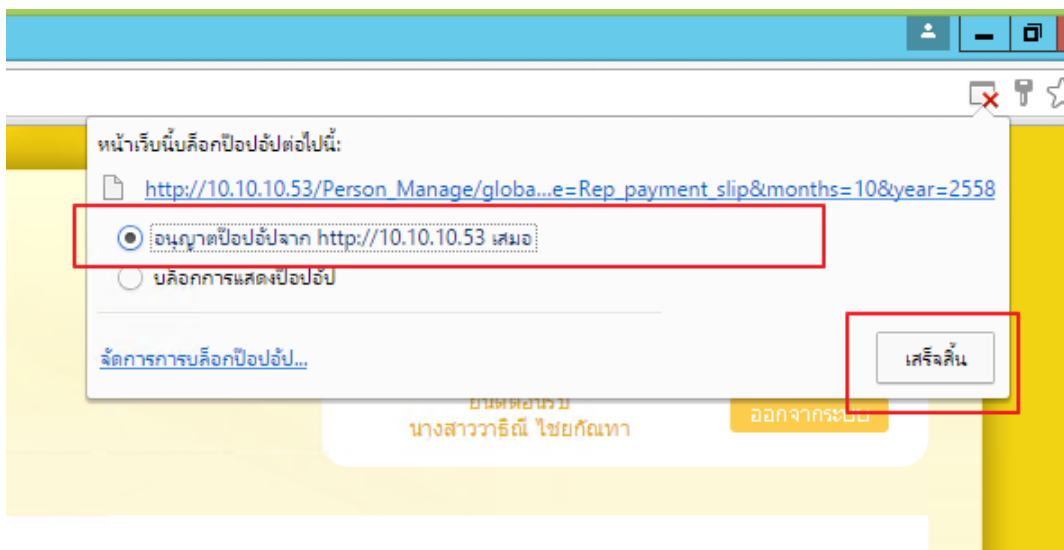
หน้าเว็บนี้บล็อกป๊อปอัปต่อไปนี้:

http://10.10.10.53/Person_Manage/globa...e=Rep_payment_slip&months=10&year=2558

อนุญาตป๊อปอัปจาก http://10.10.10.53 เสมอ

บล็อกการแสดงป๊อปอัป

จัดการการบล็อกป๊อปอัป...

เสร็จสิ้น

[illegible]
นางสาววาธิณี ไชยกัณหา

ออกจากระบบ